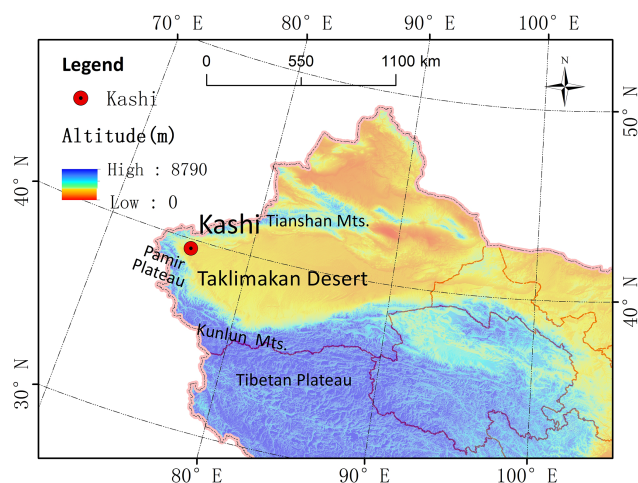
70° E
80° E
90° E
100° E

Legend

Kashi

Altitude(m)

High : 8790

Low : 0

0
550
1100 km

N

50° N

40° N

40° N

30° N

Kashi
Tianshan Mts.

Pamir Plateau

Taklimakan Desert

Kunlun Mts.

Tibetan Plateau

80° E
90° E
100° E